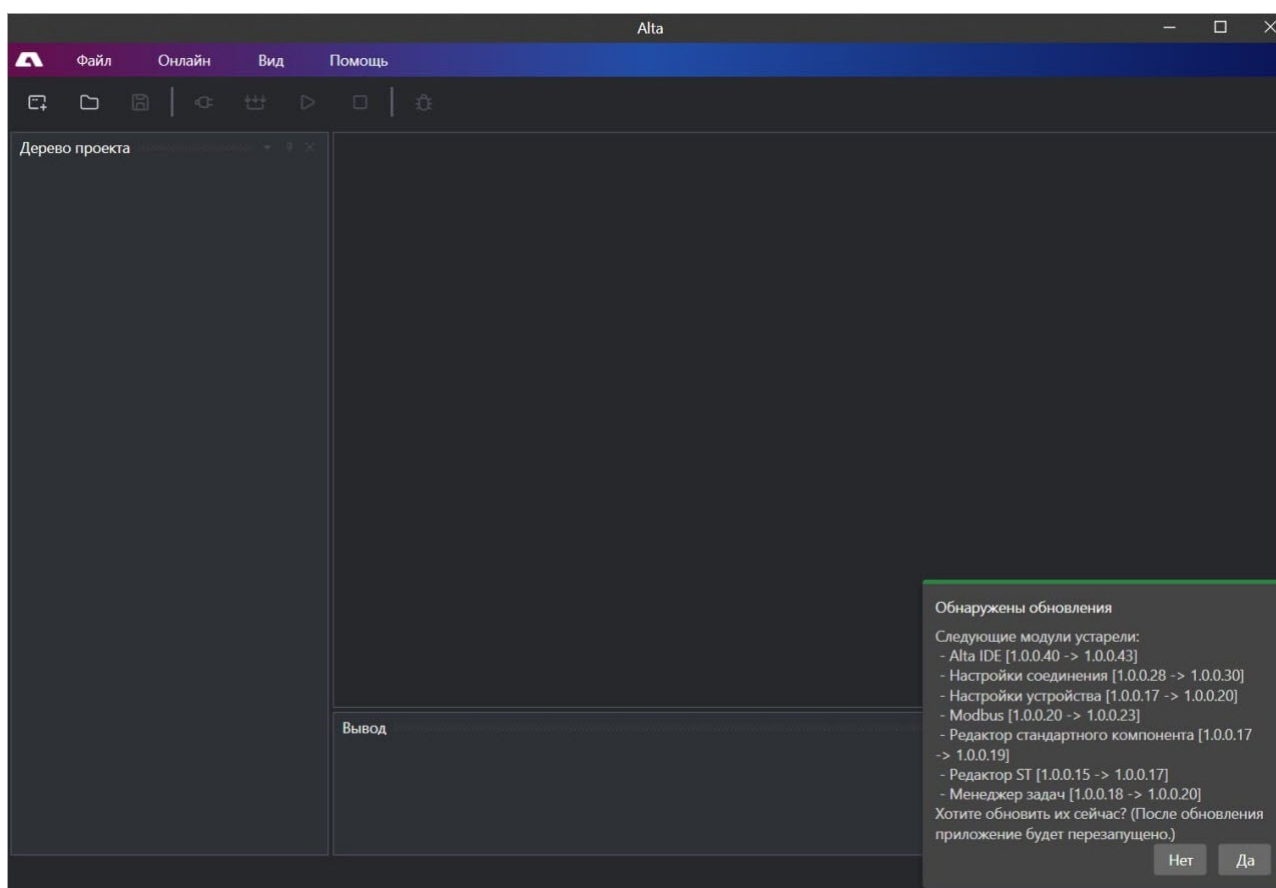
Alta

Файл Онлайн Вид Помощь

Дерево проекта

Вывод

Обнаружены обновления

Следующие модули устарели:
- Alta IDE [1.0.0.40 -> 1.0.0.43]
- Настройки соединения [1.0.0.28 -> 1.0.0.30]
- Настройки устройства [1.0.0.17 -> 1.0.0.20]
- Modbus [1.0.0.20 -> 1.0.0.23]
- Редактор стандартного компонента [1.0.0.17 -> 1.0.0.19]
- Редактор ST [1.0.0.15 -> 1.0.0.17]
- Менеджер задач [1.0.0.18 -> 1.0.0.20]
Хотите обновить их сейчас? (После обновления приложение будет перезапущено.)

Нет Да